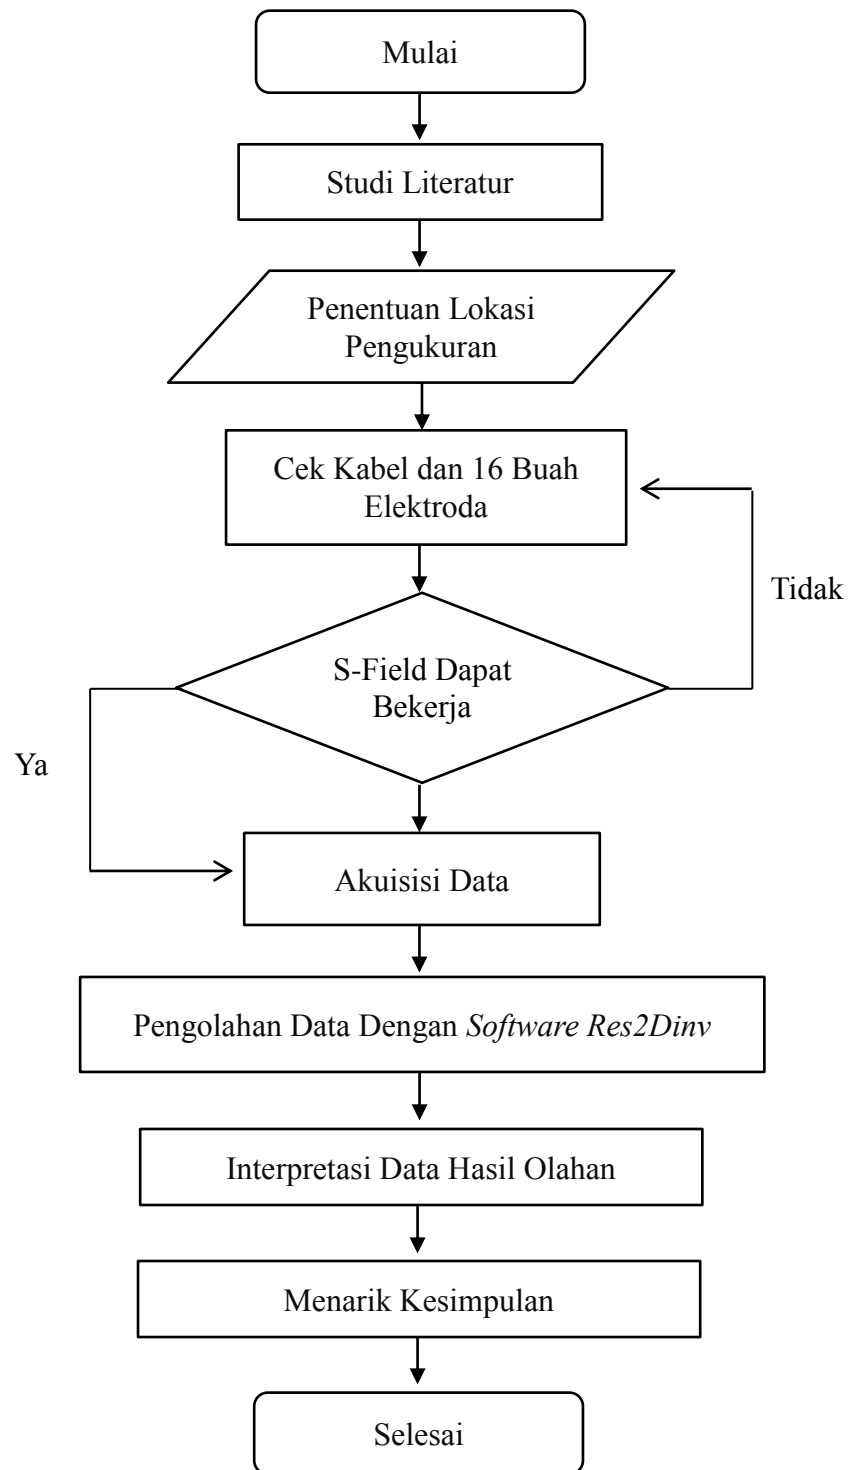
Mulai

Studi Literatur

Penentuan Lokasi Pengukuran

Cek Kabel dan 16 Buah Elektroda

Tidak

S-Field Dapat Bekerja

Ya

Akuisisi Data

Pengolahan Data Dengan *Software Res2Dinv*

Interpretasi Data Hasil Olahan

Menarik Kesimpulan

Selesai